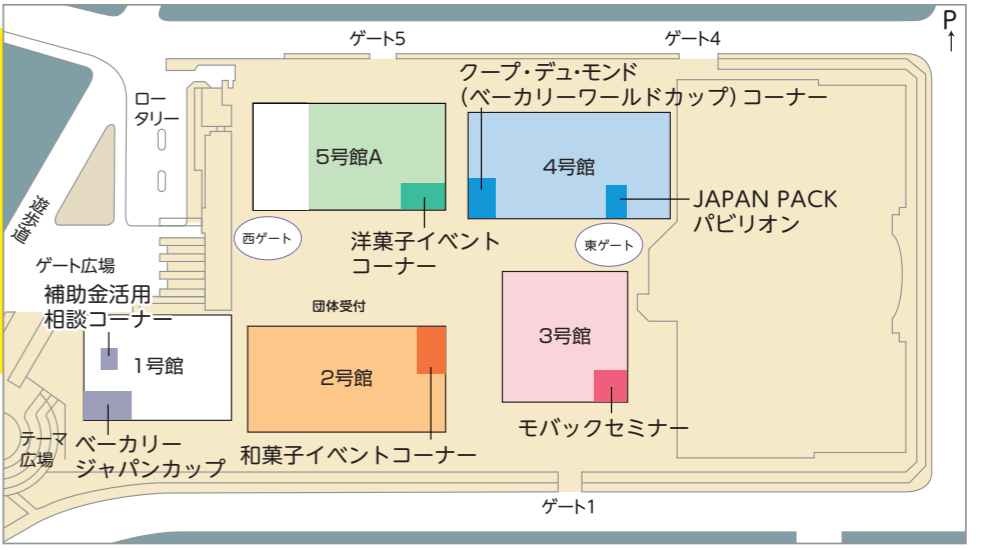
P
ゲート5
ゲート4
クープ・デュ・モンド
（ベーカリーワールドカップ）コーナー
ロータリー
5号館A
4号館
JAPAN PACK
パビリオン
遊歩道
西ゲート
洋菓子イベントコーナー
東ゲート
ゲート広場
補助金活用
相談コーナー
団体受付
1号館
2号館
3号館
テーマ広場
ベーカリージャパンカップ
和菓子イベントコーナー
モバックセミナー
ゲート1